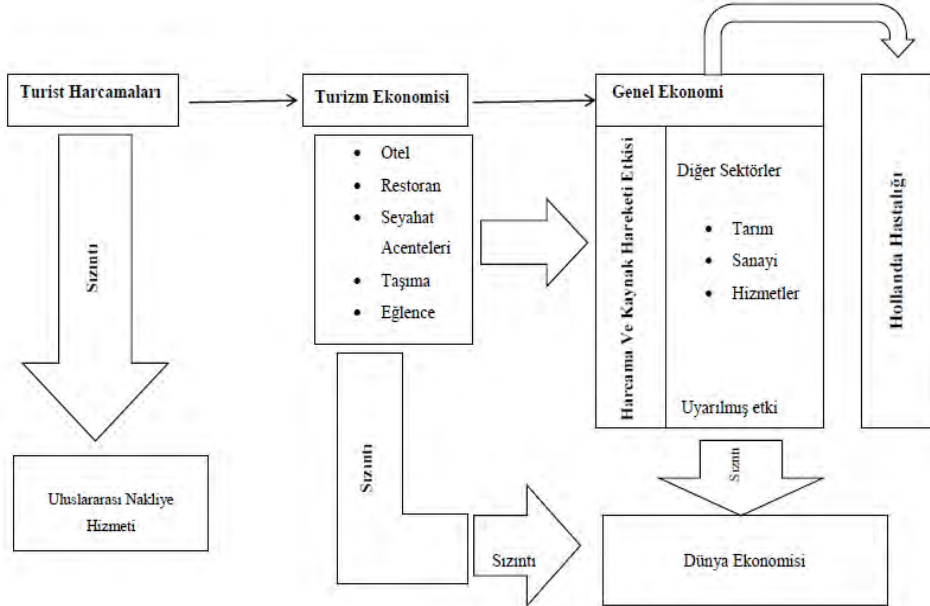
Turist Harcamaları

Turizm Ekonomisi

Genel Ekonomi

Sızıntı

- Otel
- Restoran
- Seyahat Acenteleri
- Taşıma
- Eğlence

Harcama Ve Kaynak Hareketi Etkisi

Diğer Sektörler

- Tarım
- Sanayi
- Hizmetler

Uyarılmış etki

Hollanda Hastalığı

Uluslararası Nakliye Hizmeti

Sızıntı

Sızıntı

Sızıntı

Dünya Ekonomisi